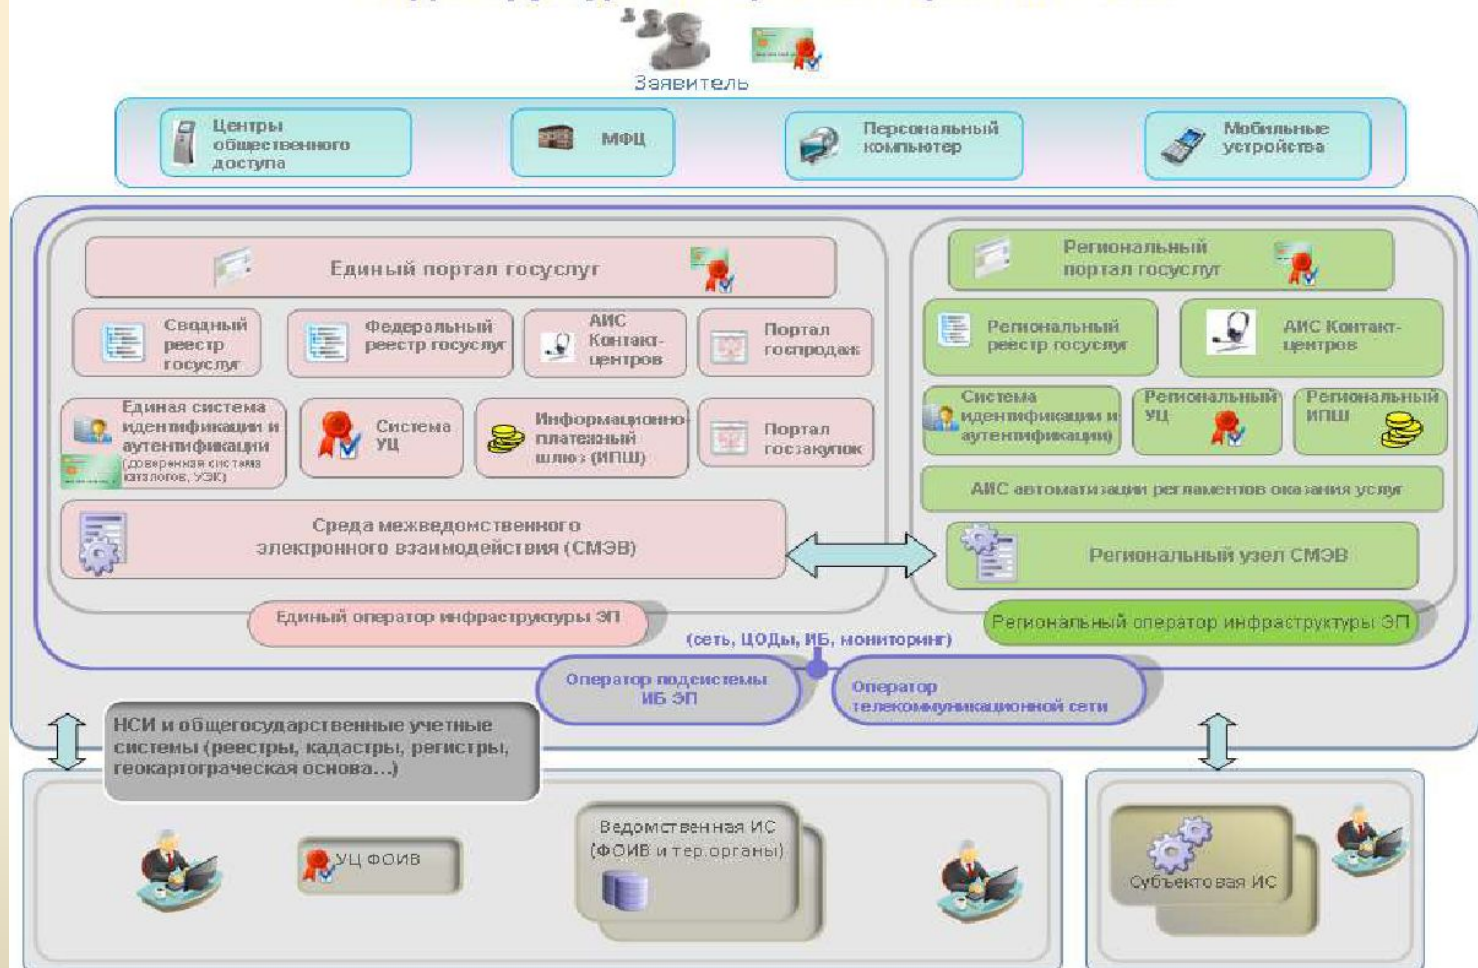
Заявитель

Центры общественного доступа

МФЦ

Персональный компьютер

Мобильные устройства

Единый портал госуслуг

Сводный реестр госуслуг

Федеральный реестр госуслуг

АИС Контакт-центров

Портал госпродаж

Единая система идентификации и аутентификации (доверенная система каталогов, УЭК)

Система УЦ

Информационно-платежный шлюз (ИПШ)

Портал госзакупок

Среда межведомственного электронного взаимодействия (СМЭВ)

Единый оператор инфраструктуры ЭП

Региональный портал госуслуг

Региональный реестр госуслуг

АИС Контакт-центров

Система идентификации и аутентификации

Региональный УЦ

Региональный ИПШ

АИС автоматизации регламентов оказания услуг

Региональный узел СМЭВ

Региональный оператор инфраструктуры ЭП

(сеть, ЦОДы, ИБ, мониторинг)

Оператор подсистемы ИБ ЭП

Оператор телекоммуникационной сети

НСИ и общегосударственные учетные системы (реестры, кадастры, регистры, геокартограческая основа...)

УЦ ФОИВ

Ведомственная ИС (ФОИВ и тер.органы)

Субъектовая ИС